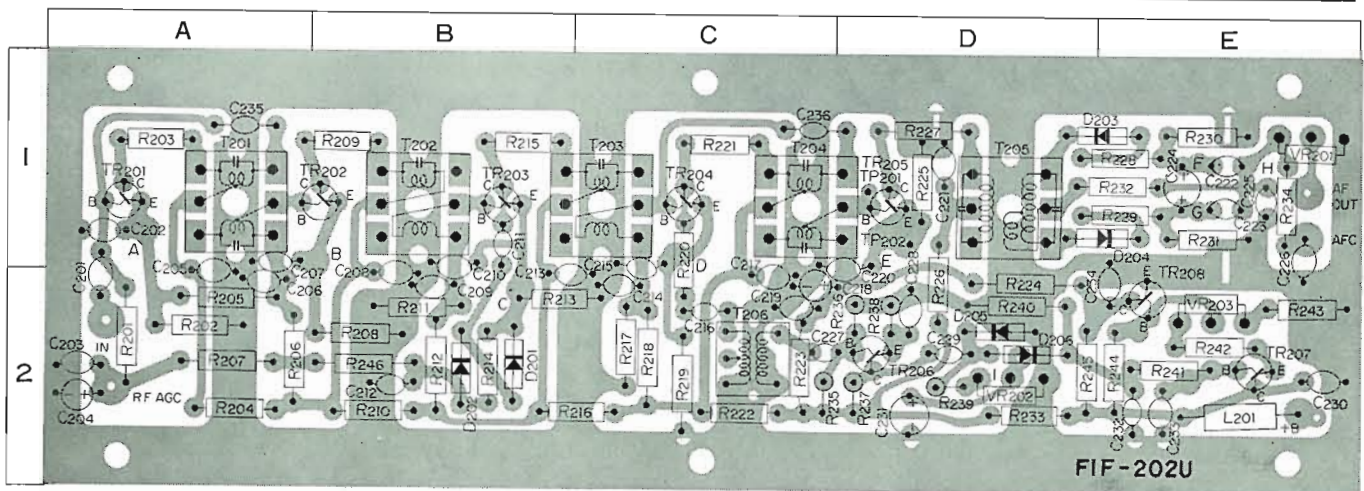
A B C D E

1

2

C235 R203 T201 R209 T202 R215 T203 R221 C236 T204 R227 TR205 TP201 T205 D203 R230 VR201 R228 R232 R229 R231 C224 F C222 C225 H G C223 R234 AF OUT AFC C226

TR201 B C E C202 A TR202 C E B TR203 C E B TR204 C E B R225 C221 TP202

C201 C205 C207 C206 B R205 C208 C210 C209 C211 R211 C213 C215 C214 R213 C R220 D C216 C217 C218 C219 C220 E C228 R226 R224 R240 D204 TR208 C234 E B VR203 R243

R202 R208 R206 R212 R214 D201 D202 R217 R218 R219 T206 R223 C227 R236 R238 B E TR206 C239 D205 D206 VR202 R245 R244 R242 R241 B TR207 E C

C203 IN R201 R207 R246 C212 C204 RF AGC R204 R210 R216 R222 R235 R237 C231 R239 R233 C232 C233 L201 +B C230

FIF-202U